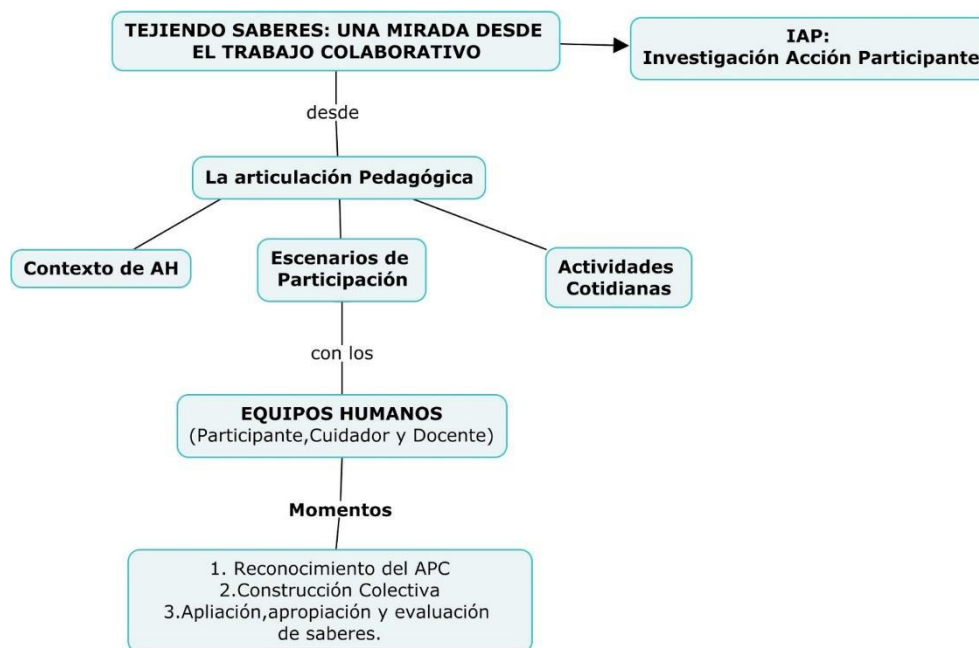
TEJIENDO SABERES: UNA MIRADA DESDE EL TRABAJO COLABORATIVO

IAP:
Investigación Acción Participante

desde

La articulación Pedagógica

Contexto de AH

Escenarios de Participación

Actividades Cotidianas

con los

EQUIPOS HUMANOS
(Participante,Cuidador y Docente)

Momentos

1. Reconocimiento del APC
2.Construcción Colectiva
3.Apliación,apropiación y evaluación de saberes.